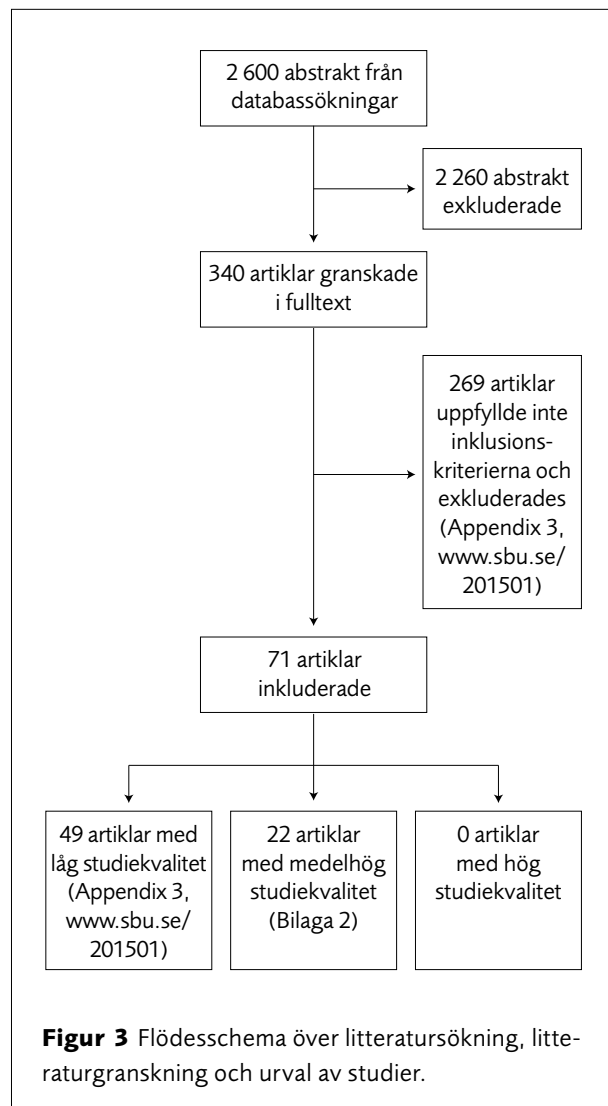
2 600 abstrakt från databassökningar

2 260 abstrakt exkluderade

340 artiklar granskade i fulltext

269 artiklar uppfyllde inte inklusionskriterierna och exkluderades (Appendix 3, www.sbu.se/201501)

71 artiklar inkluderade

49 artiklar med låg studiekvalitet (Appendix 3, www.sbu.se/201501)

22 artiklar med medelhög studiekvalitet (Bilaga 2)

0 artiklar med hög studiekvalitet

**Figur 3** Flödesschema över litteratursökning, litteraturgranskning och urval av studier.